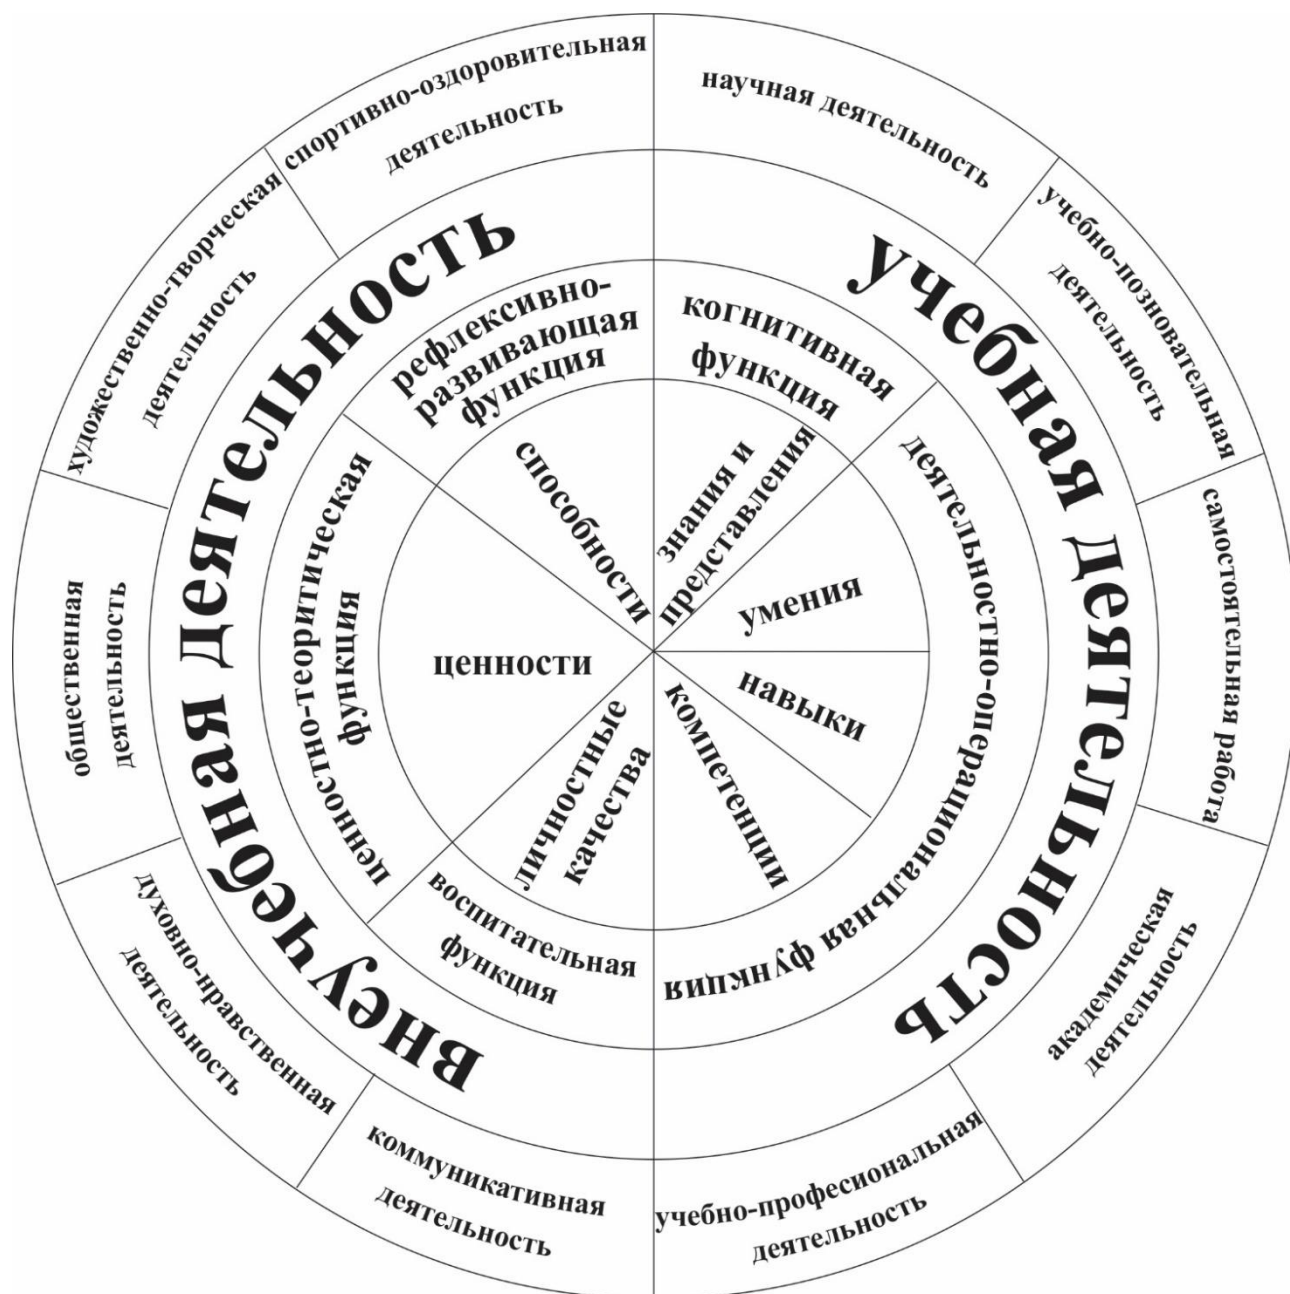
Внеучебная деятельность

Учебная деятельность

спортивно-оздоровительная деятельность

художественно-творческая деятельность

общественная деятельность

духовно-нравственная деятельность

коммуникативная деятельность

научная деятельность

учебно-позновательная деятельность

самостоятельная работа

академическая деятельность

учебно-професиональная деятельность

рефлексивно-развивающая функция

ценностно-теоритическая функция

воспитательная функция

когнитивная функция

деятельностно-операциональная функция

способности

знания и представления

умения

навыки

компетенции

личностные качества

ценности